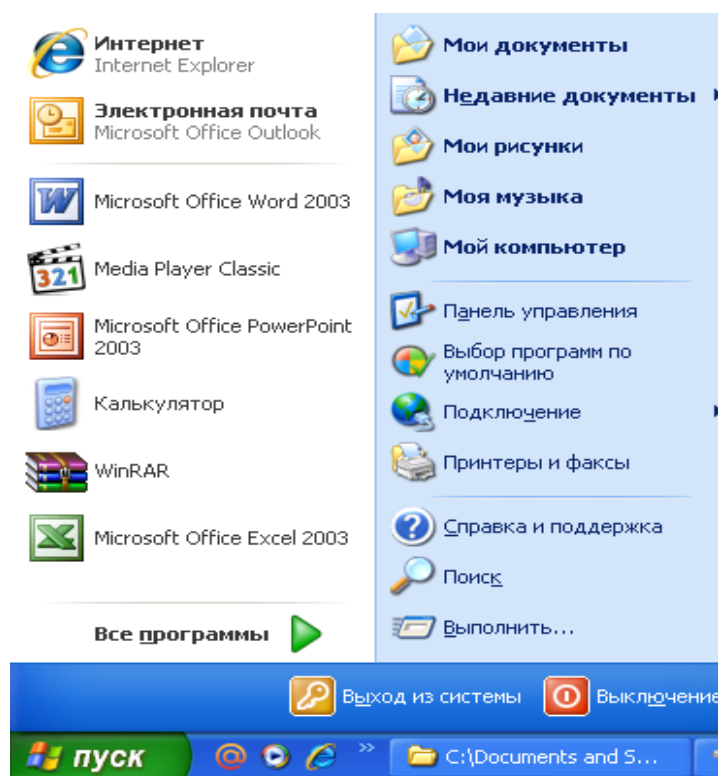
Интернет
Internet Explorer

Электронная почта
Microsoft Office Outlook

Microsoft Office Word 2003

321

Media Player Classic

Microsoft Office PowerPoint 2003

Калькулятор

WinRAR

Microsoft Office Excel 2003

Все программы

Мои документы

Недавние документы

Мои рисунки

Моя музыка

Мой компьютер

Панель управления

Выбор программ по умолчанию

Подключение

Принтеры и факсы

Справка и поддержка

Поиск

Выполнить...

Выход из системы

Выключение

пуск

C:\Documents and S...